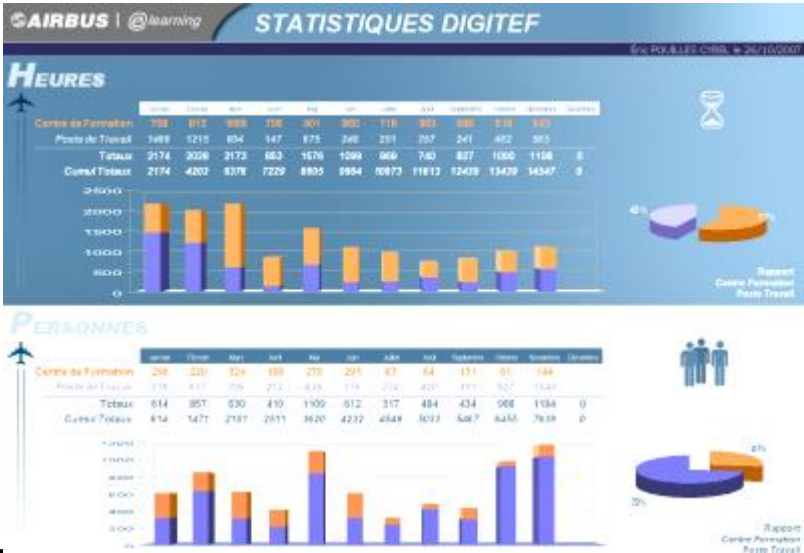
AIRBUS | @learning STATISTIQUES DIGITEF

Éric POUILLES CYBIL le 26/10/2007

HEURES

| | Janvier | Février | Mars | Avril | Mai | Juin | Juillet | Août | Septembre | Octobre | Novembre | Décembre |
|---|---|---|---|---|---|---|---|---|---|---|---|---|
| Centre de Formation | 706 | 813 | 1669 | 706 | 901 | 860 | 718 | 503 | 586 | 518 | 643 | |
| Poste de Travail | 1468 | 1215 | 504 | 147 | 675 | 240 | 251 | 237 | 241 | 482 | 503 | |
| Totaux | 2174 | 2028 | 2173 | 853 | 1576 | 1099 | 969 | 740 | 827 | 1000 | 1146 | 0 |
| Cumul Totaux | 2174 | 4202 | 6375 | 7228 | 8805 | 9904 | 10873 | 11613 | 12439 | 13439 | 14547 | 0 |

2500
2000
1500
1000
500
0

42%
58%

Rapport
Centre Formation
Poste Travail

PERSONNES

| | Janvier | Février | Mars | Avril | Mai | Juin | Juillet | Août | Septembre | Octobre | Novembre | Décembre |
|---|---|---|---|---|---|---|---|---|---|---|---|---|
| Centre de Formation | 296 | 220 | 324 | 198 | 270 | 291 | 83 | 64 | 171 | 61 | 144 | |
| Poste de Travail | 318 | 637 | 206 | 212 | 839 | 321 | 234 | 420 | 263 | 927 | 1040 | |
| Totaux | 614 | 857 | 530 | 410 | 1109 | 612 | 317 | 484 | 434 | 988 | 1184 | 0 |
| Cumul Totaux | 614 | 1471 | 2101 | 2511 | 3620 | 4232 | 4549 | 5033 | 5467 | 6455 | 7639 | 0 |

1200
1000
800
600
400
200
0

23%
77%

Rapport
Centre Formation
Poste Travail